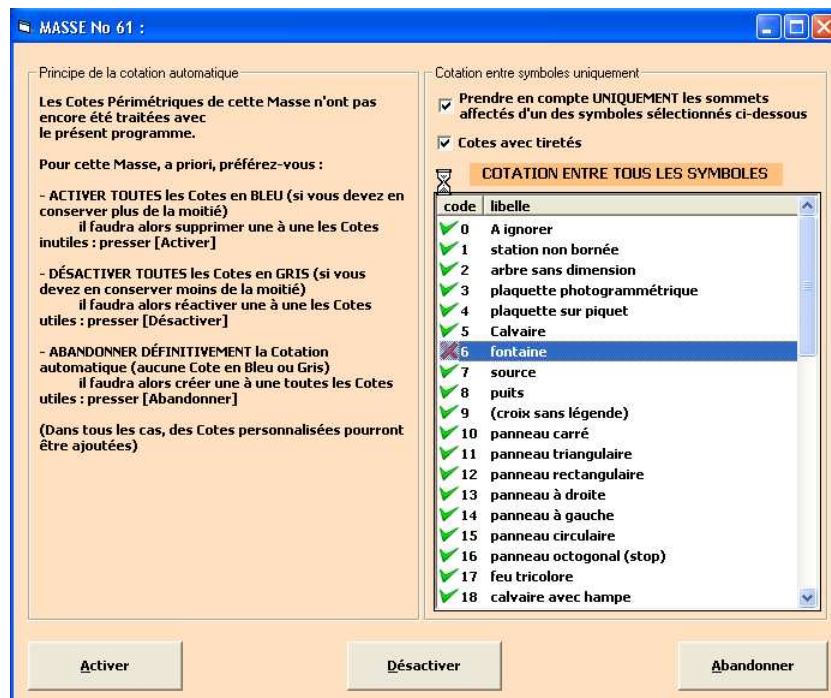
MASSE No 61 :

Principe de la cotation automatique

Les Cotes Périmétriques de cette Masse n'ont pas encore été traitées avec le présent programme.

Pour cette Masse, a priori, préférez-vous :

- ACTIVER TOUTES les Cotes en BLEU (si vous devez en conserver plus de la moitié)
il faudra alors supprimer une à une les Cotes inutiles : presser [Activer]

- DÉSACTIVER TOUTES les Cotes en GRIS (si vous devez en conserver moins de la moitié)
il faudra alors réactiver une à une les Cotes utiles : presser [Désactiver]

- ABANDONNER DÉFINITIVEMENT la Cotation automatique (aucune Cote en Bleu ou Gris)
il faudra alors créer une à une toutes les Cotes utiles : presser [Abandonner]

(Dans tous les cas, des Cotes personnalisées pourront être ajoutées)

Cotation entre symboles uniquement

Prendre en compte UNIQUEMENT les sommets affectés d'un des symboles sélectionnés ci-dessous

Cotes avec tiretés

COTATION ENTRE TOUS LES SYMBOLES

| code | libelle |
|---|---|
| 0 | A ignorer |
| 1 | station non bornée |
| 2 | arbre sans dimension |
| 3 | plaquette photogrammétrique |
| 4 | plaquette sur piquet |
| 5 | Calvaire |
| 6 | fontaine |
| 7 | source |
| 8 | puits |
| 9 | (croix sans légende) |
| 10 | panneau carré |
| 11 | panneau triangulaire |
| 12 | panneau rectangulaire |
| 13 | panneau à droite |
| 14 | panneau à gauche |
| 15 | panneau circulaire |
| 16 | panneau octogonal (stop) |
| 17 | feu tricolore |
| 18 | calvaire avec hampe |

Activer

Désactiver

Abandonner